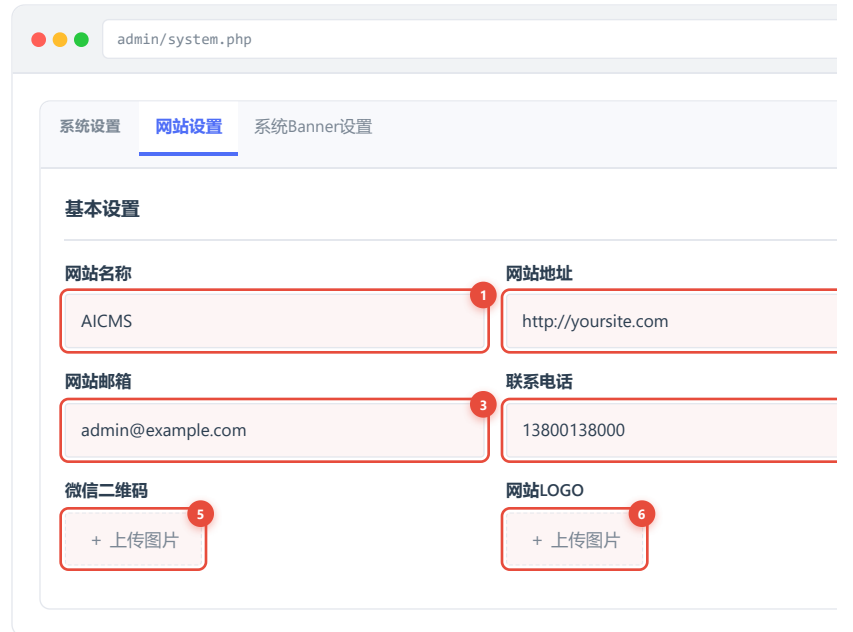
admin/system.php

系统设置 网站设置 系统Banner设置

基本设置

网站名称
1
AICMS

网站地址
http://yoursite.com

网站邮箱
3
admin@example.com

联系电话
13800138000

微信二维码
5
+ 上传图片

网站LOGO
6
+ 上传图片